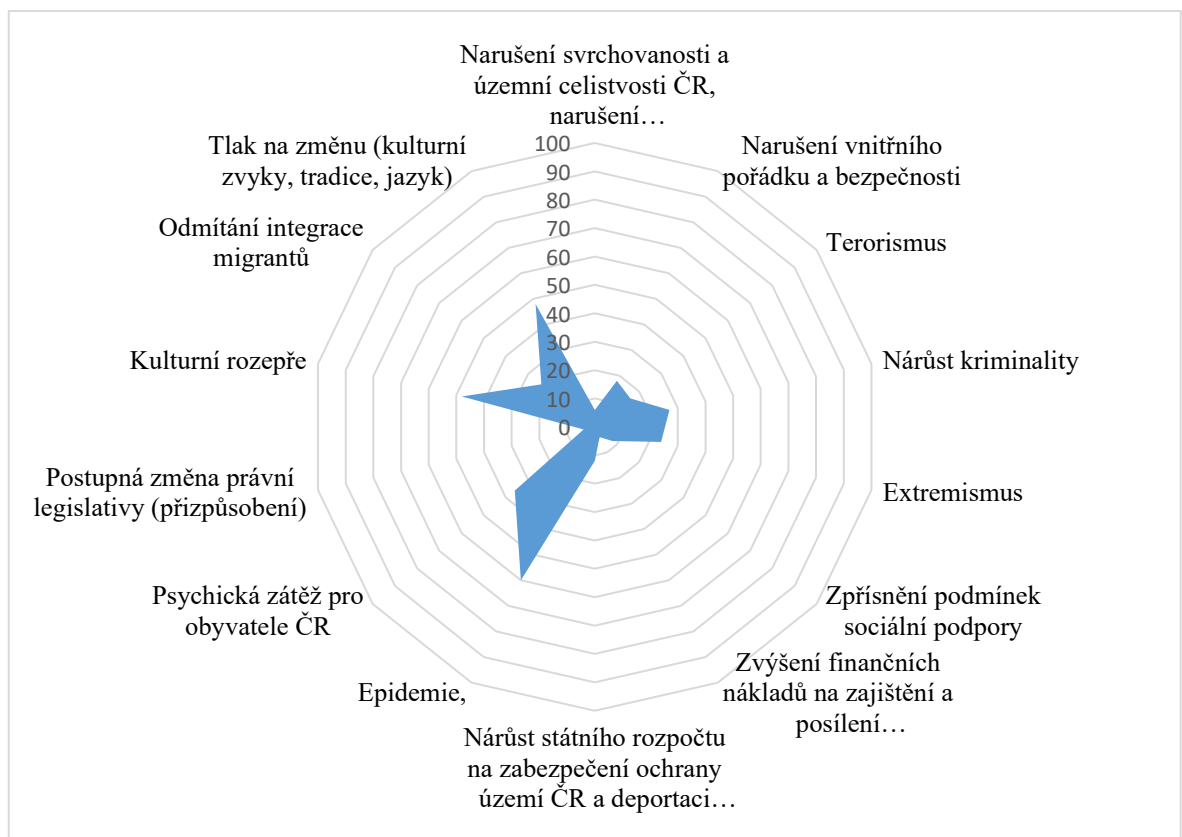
Narušení svrchovanosti a územní celistvosti ČR, narušení…

Narušení vnitřního pořádku a bezpečnosti

Terorismus

Nárůst kriminality

Extremismus

Zpřísnění podmínek sociální podpory

Zvýšení finančních nákladů na zajištění a posílení…

Nárůst státního rozpočtu na zabezpečení ochrany území ČR a deportaci…

Epidemie,

Psychická zátěž pro obyvatele ČR

Postupná změna právní legislativy (přizpůsobení)

Kulturní rozepře

Odmítání integrace migrantů

Tlak na změnu (kulturní zvyky, tradice, jazyk)

100
90
80
70
60
50
40
30
20
10
0